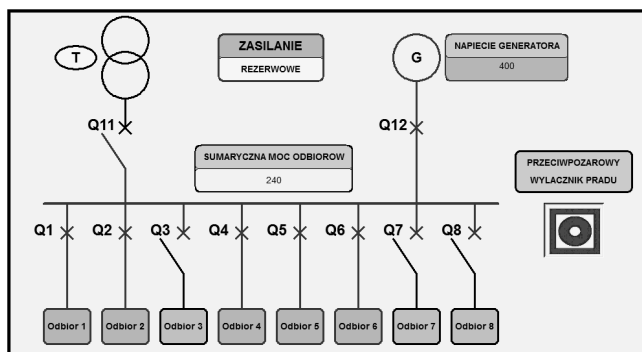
T

ZASILANIE

REZERWOWE

G

NAPIECIE GENERATORA

400

Q11

Q12

SUMARYCZNA MOC ODBIOROW

240

PRZECIWPOZAROWY WYLACZNIK PRADU

Q1
Q2
Q3
Q4
Q5
Q6
Q7
Q8

Odbior 1
Odbior 2
Odbior 3
Odbior 4
Odbior 5
Odbior 6
Odbior 7
Odbior 8